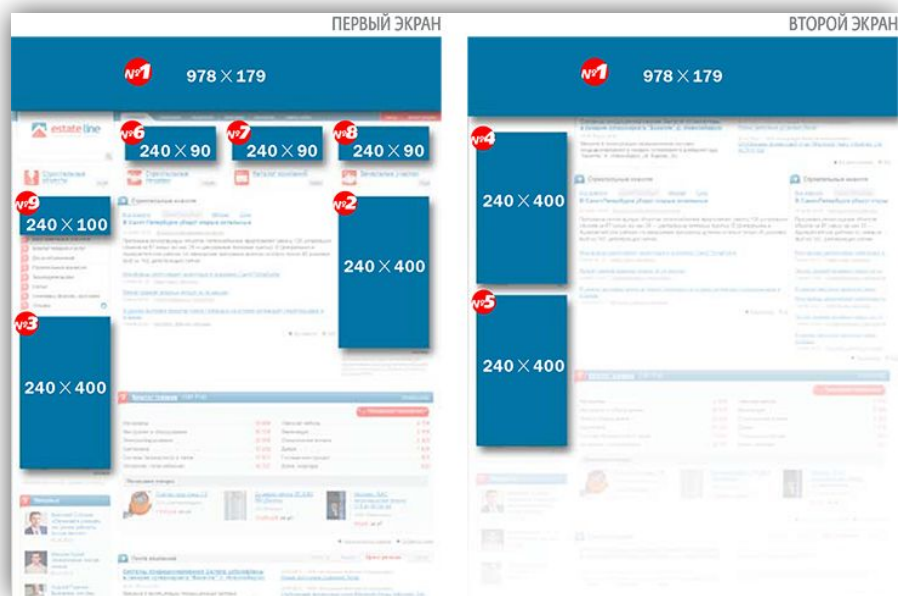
ПЕРВЫЙ ЭКРАН

№1 978 × 179

estate line

№6 240 × 90

№7 240 × 90

№8 240 × 90

Строительные объекты

Строительная техника

Каталог компаний

№9 240 × 100

№2 240 × 400

№3 240 × 400

Строительные новости

Прайс-лист

Новости

ВТОРОЙ ЭКРАН

№1 978 × 179

№4 240 × 400

№5 240 × 400

Строительные новости

Строительные новости